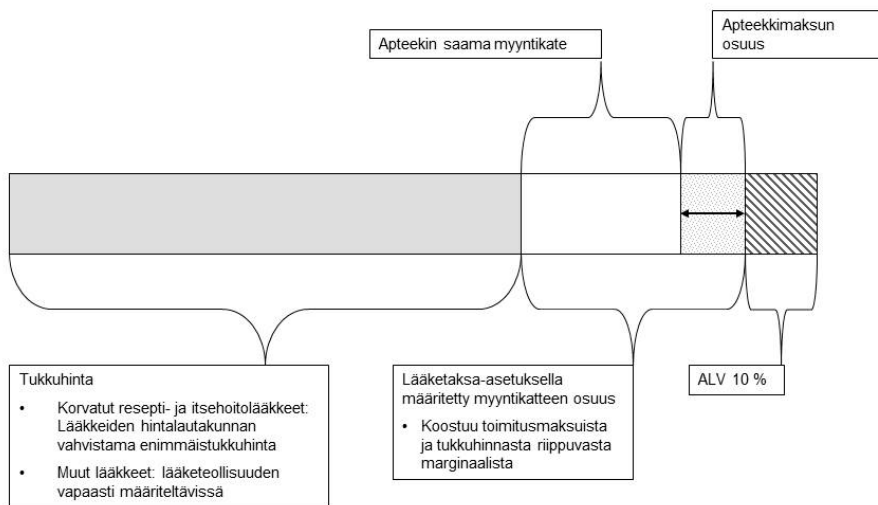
Apteekin saama myyntikate

Apteekkimaksun osuus

Tukkuhinta

- Korvatut resepti- ja itsehoitolääkkeet: Lääkkeiden hintalautakunnan vahvistama enimmäistukkuhinta
- Muut lääkkeet: lääketeollisuuden vapaasti määriteltävissä

Lääketaksa-asetuksella määritetty myyntikatteen osuus

- Koostuu toimitusmaksuista ja tukkuhinnasta riippuvasta marginaalista

ALV 10 %